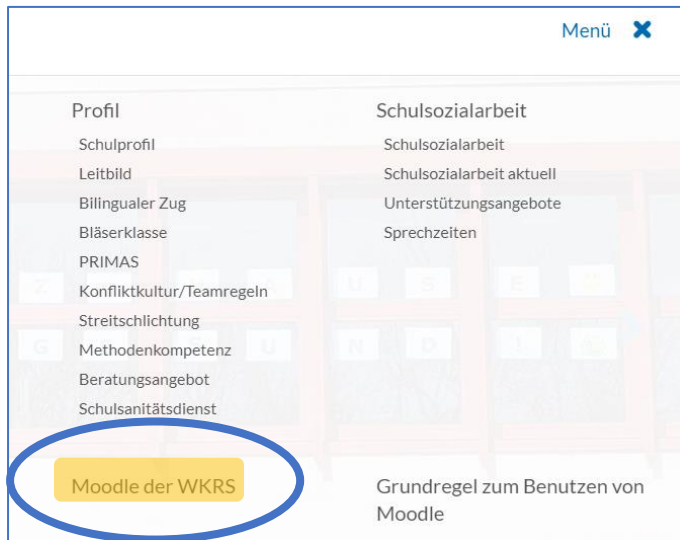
Menü ✕

Profil
Schulprofil
Leitbild
Bilingualer Zug
Bläserklasse
PRIMAS
Konfliktkultur/Teamregeln
Streitschlichtung
Methodenkompetenz
Beratungsangebot
Schulsanitätsdienst

Schulsozialarbeit
Schulsozialarbeit
Schulsozialarbeit aktuell
Unterstützungsangebote
Sprechzeiten

Moodle der WKRS

Grundregel zum Benutzen von Moodle